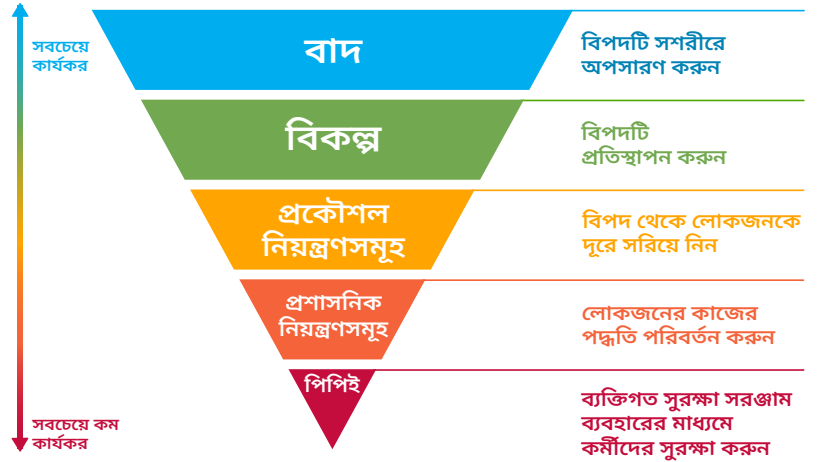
সবচেয়ে কার্যকর

সবচেয়ে কম কার্যকর

বাদ

বিপদটি সশরীরে অপসারণ করুন

বিকল্প

বিপদটি প্রতিস্থাপন করুন

প্রকৌশল নিয়ন্ত্রণসমূহ

বিপদ থেকে লোকজনকে দূরে সরিয়ে নিন

প্রশাসনিক নিয়ন্ত্রণসমূহ

লোকজনের কাজের পদ্ধতি পরিবর্তন করুন

পিপিই

ব্যক্তিগত সুরক্ষা সরঞ্জাম ব্যবহারের মাধ্যমে কর্মীদের সুরক্ষা করুন